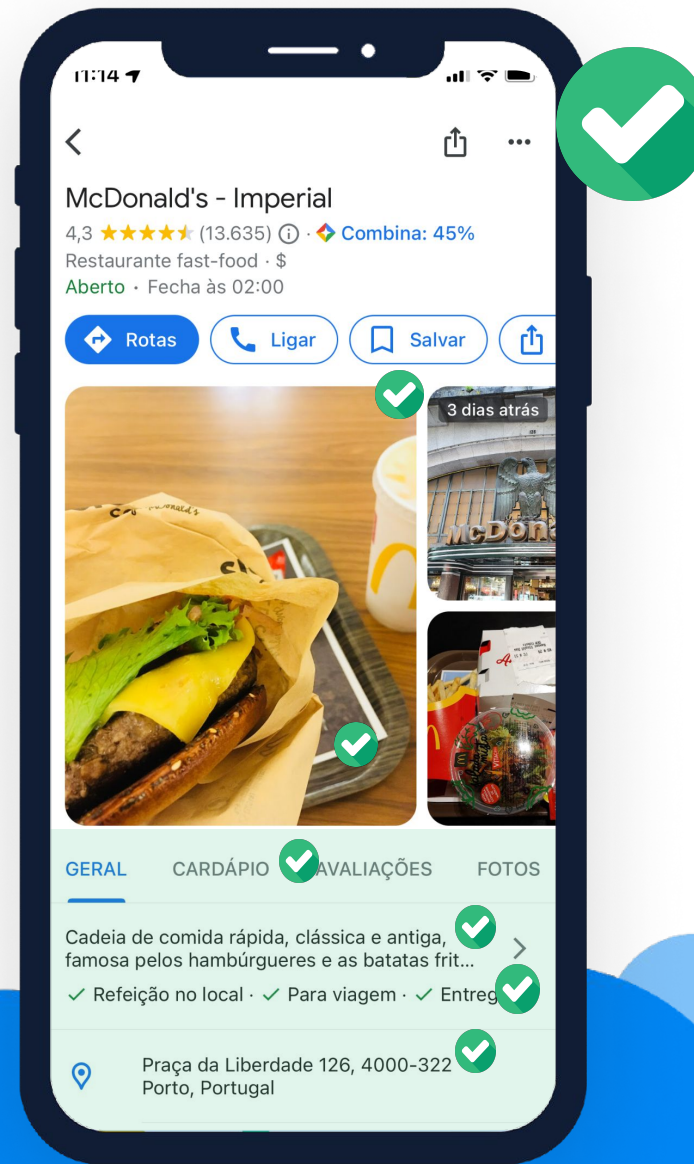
11:14

McDonald's - Imperial

4,3 ★★★★★ (13.635) ⓘ · Combina: 45%

Restaurante fast-food · $

Aberto · Fecha às 02:00

Rotas Ligar Salvar

3 dias atrás

GERAL CARDÁPIO AVALIAÇÕES FOTOS

Cadeia de comida rápida, clássica e antiga, famosa pelos hambúrgueres e as batatas frit…

✓ Refeição no local · ✓ Para viagem · ✓ Entreg

Praça da Liberdade 126, 4000-322 Porto, Portugal